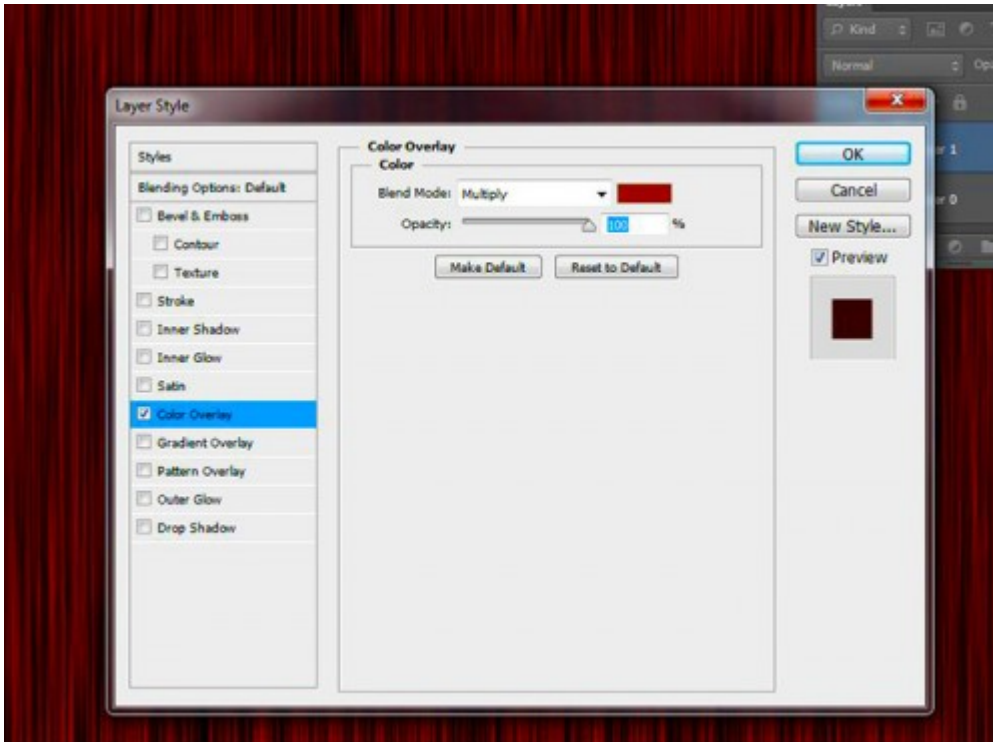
Kind

Normal

Op

er 1

er 0

Layer Style

Styles

Blending Options: Default

Bevel & Emboss

Contour

Texture

Stroke

Inner Shadow

Inner Glow

Satin

Color Overlay

Gradient Overlay

Pattern Overlay

Outer Glow

Drop Shadow

Color Overlay

Color

Blend Mode: Multiply

Opacity: 100 %

Make Default

Reset to Default

OK

Cancel

New Style...

Preview